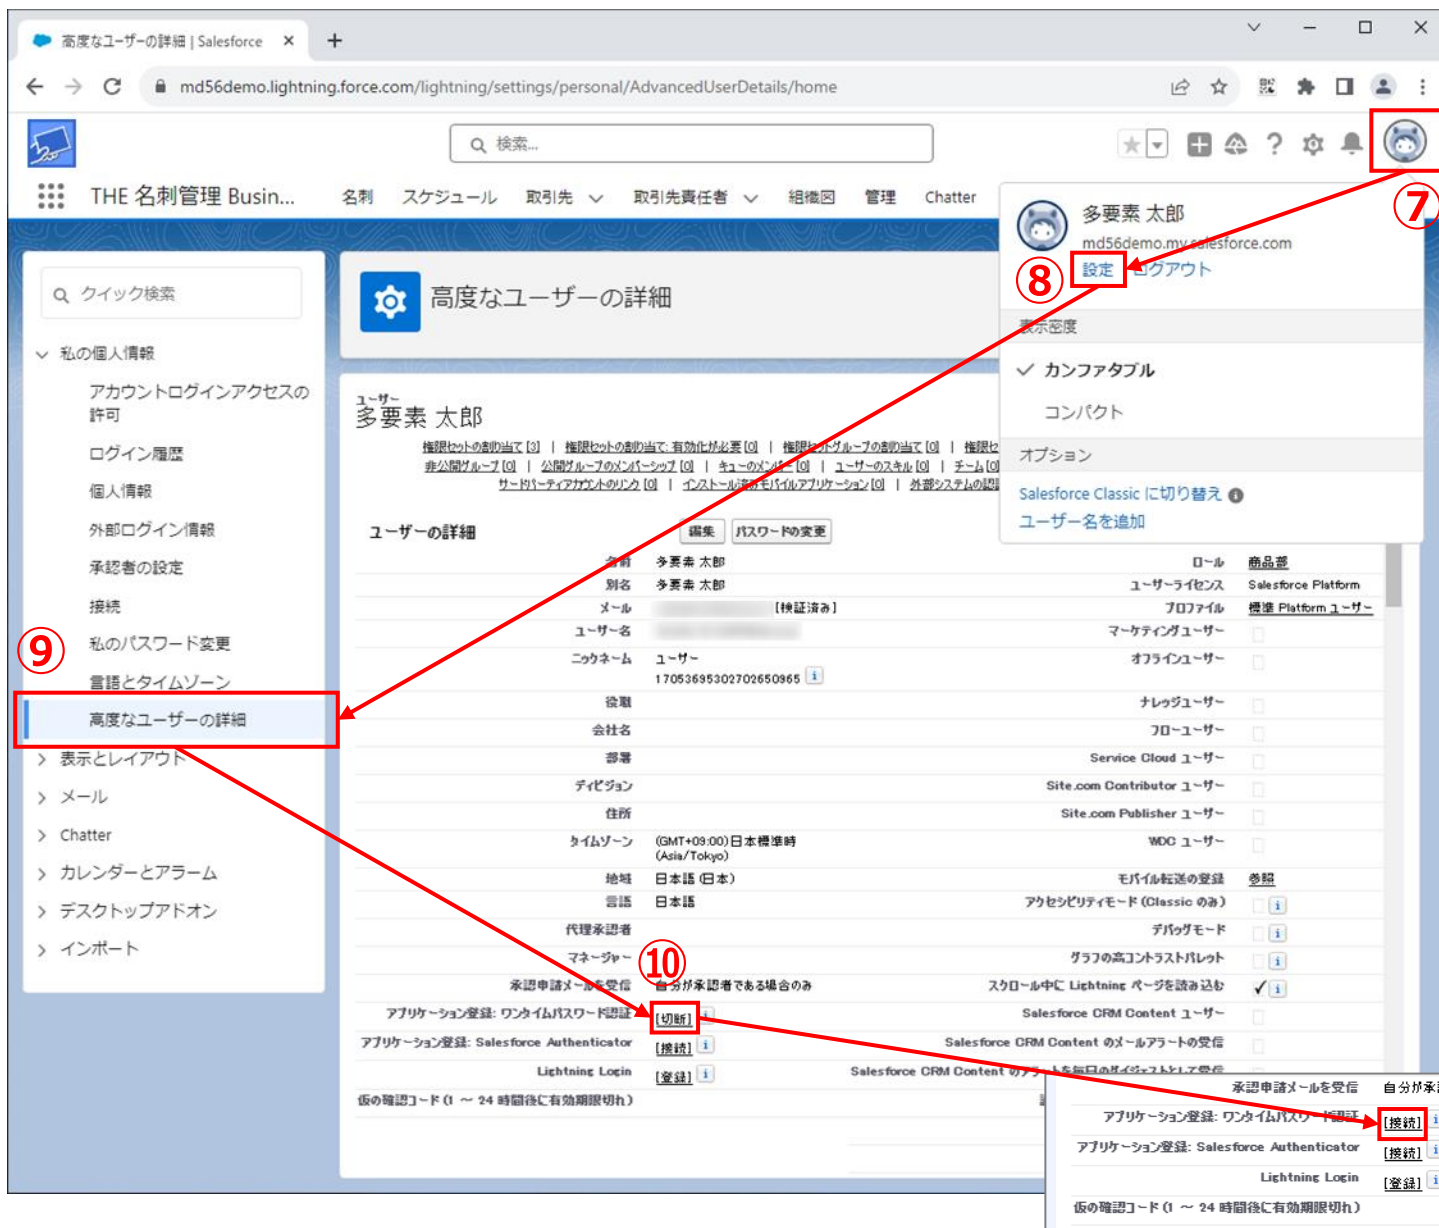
高度なユーザーの詳細 | Salesforce ×
+
md56demo.lightning.force.com/lightning/settings/personal/AdvancedUserDetails/home
検索...
THE 名刺管理 Busin...
名刺 スケジュール 取引先 取引先責任者 組織図 管理 Chatter
多要素 太郎
md56demo.my.salesforce.com
⑦
⑧ 設定 ログアウト
表示密度
✓ カンファタブル
コンパクト
オプション
Salesforce Classic に切り替え
ユーザー名を追加
クイック検索
私の個人情報
アカウントログインアクセスの許可
ログイン履歴
個人情報
外部ログイン情報
承認者の設定
接続
⑨ 私のパスワード変更
言語とタイムゾーン
高度なユーザーの詳細
表示とレイアウト
メール
Chatter
カレンダーとアラーム
デスクトップアドオン
インポート
高度なユーザーの詳細
ユーザー
多要素 太郎
権限セットの割り当て [3] | 権限セットの割り当て: 有効化が必要 [0] | 権限セットグループの割り当て [0] | 権限セ
非公開グループ [0] | 公開グループのメンバーシップ [0] | キューのメンバー [0] | ユーザーのスキル [0] | チーム [0]
サードパーティアカウントのリンク [0] | インストール済みモバイルアプリケーション [0] | 外部システムの認
ユーザーの詳細 編集 パスワードの変更
| | | | |
|---|---|---|---|
| 名前 | 多要素 太郎 | ロール | 商品部 |
| 別名 | 多要素 太郎 | ユーザーライセンス | Salesforce Platform |
| メール | [検証済み] | プロファイル | 標準 Platform ユーザー |
| ユーザー名 | | マーケティングユーザー | |
| ニックネーム | ユーザー 17053695302702650965 | オフラインユーザー | |
| 役職 | | ナレッジユーザー | |
| 会社名 | | フローユーザー | |
| 部署 | | Service Cloud ユーザー | |
| ディビジョン | | Site.com Contributor ユーザー | |
| 住所 | | Site.com Publisher ユーザー | |
| タイムゾーン | (GMT+09:00) 日本標準時 (Asia/Tokyo) | WDC ユーザー | |
| 地域 | 日本語 (日本) | モバイル転送の登録 | 参照 |
| 言語 | 日本語 | アクセシビリティモード (Classic のみ) | |
| 代理承認者 | | デバッグモード | |
| マネージャー | | グラフの高コントラストパレット | |
| 承認申請メールを受信 | 自分が承認者である場合のみ | スクロール中に Lightning ページを読み込む | ✓ |
| アプリケーション登録: ワンタイムパスワード認証 | [切断] | Salesforce CRM Content ユーザー | |
| アプリケーション登録: Salesforce Authenticator | [接続] | Salesforce CRM Content のメールアラートの受信 | |
| Lightning Login | [登録] | Salesforce CRM Content のアラートを毎日のダイジェストとして受信 | |
| 仮の確認コード (1 〜 24 時間後に有効期限切れ) | | | |
⑩
承認申請メールを受信 自分が承
アプリケーション登録: ワンタイムパスワード認証 [接続]
アプリケーション登録: Salesforce Authenticator [接続]
Lightning Login [登録]
仮の確認コード (1 〜 24 時間後に有効期限切れ)